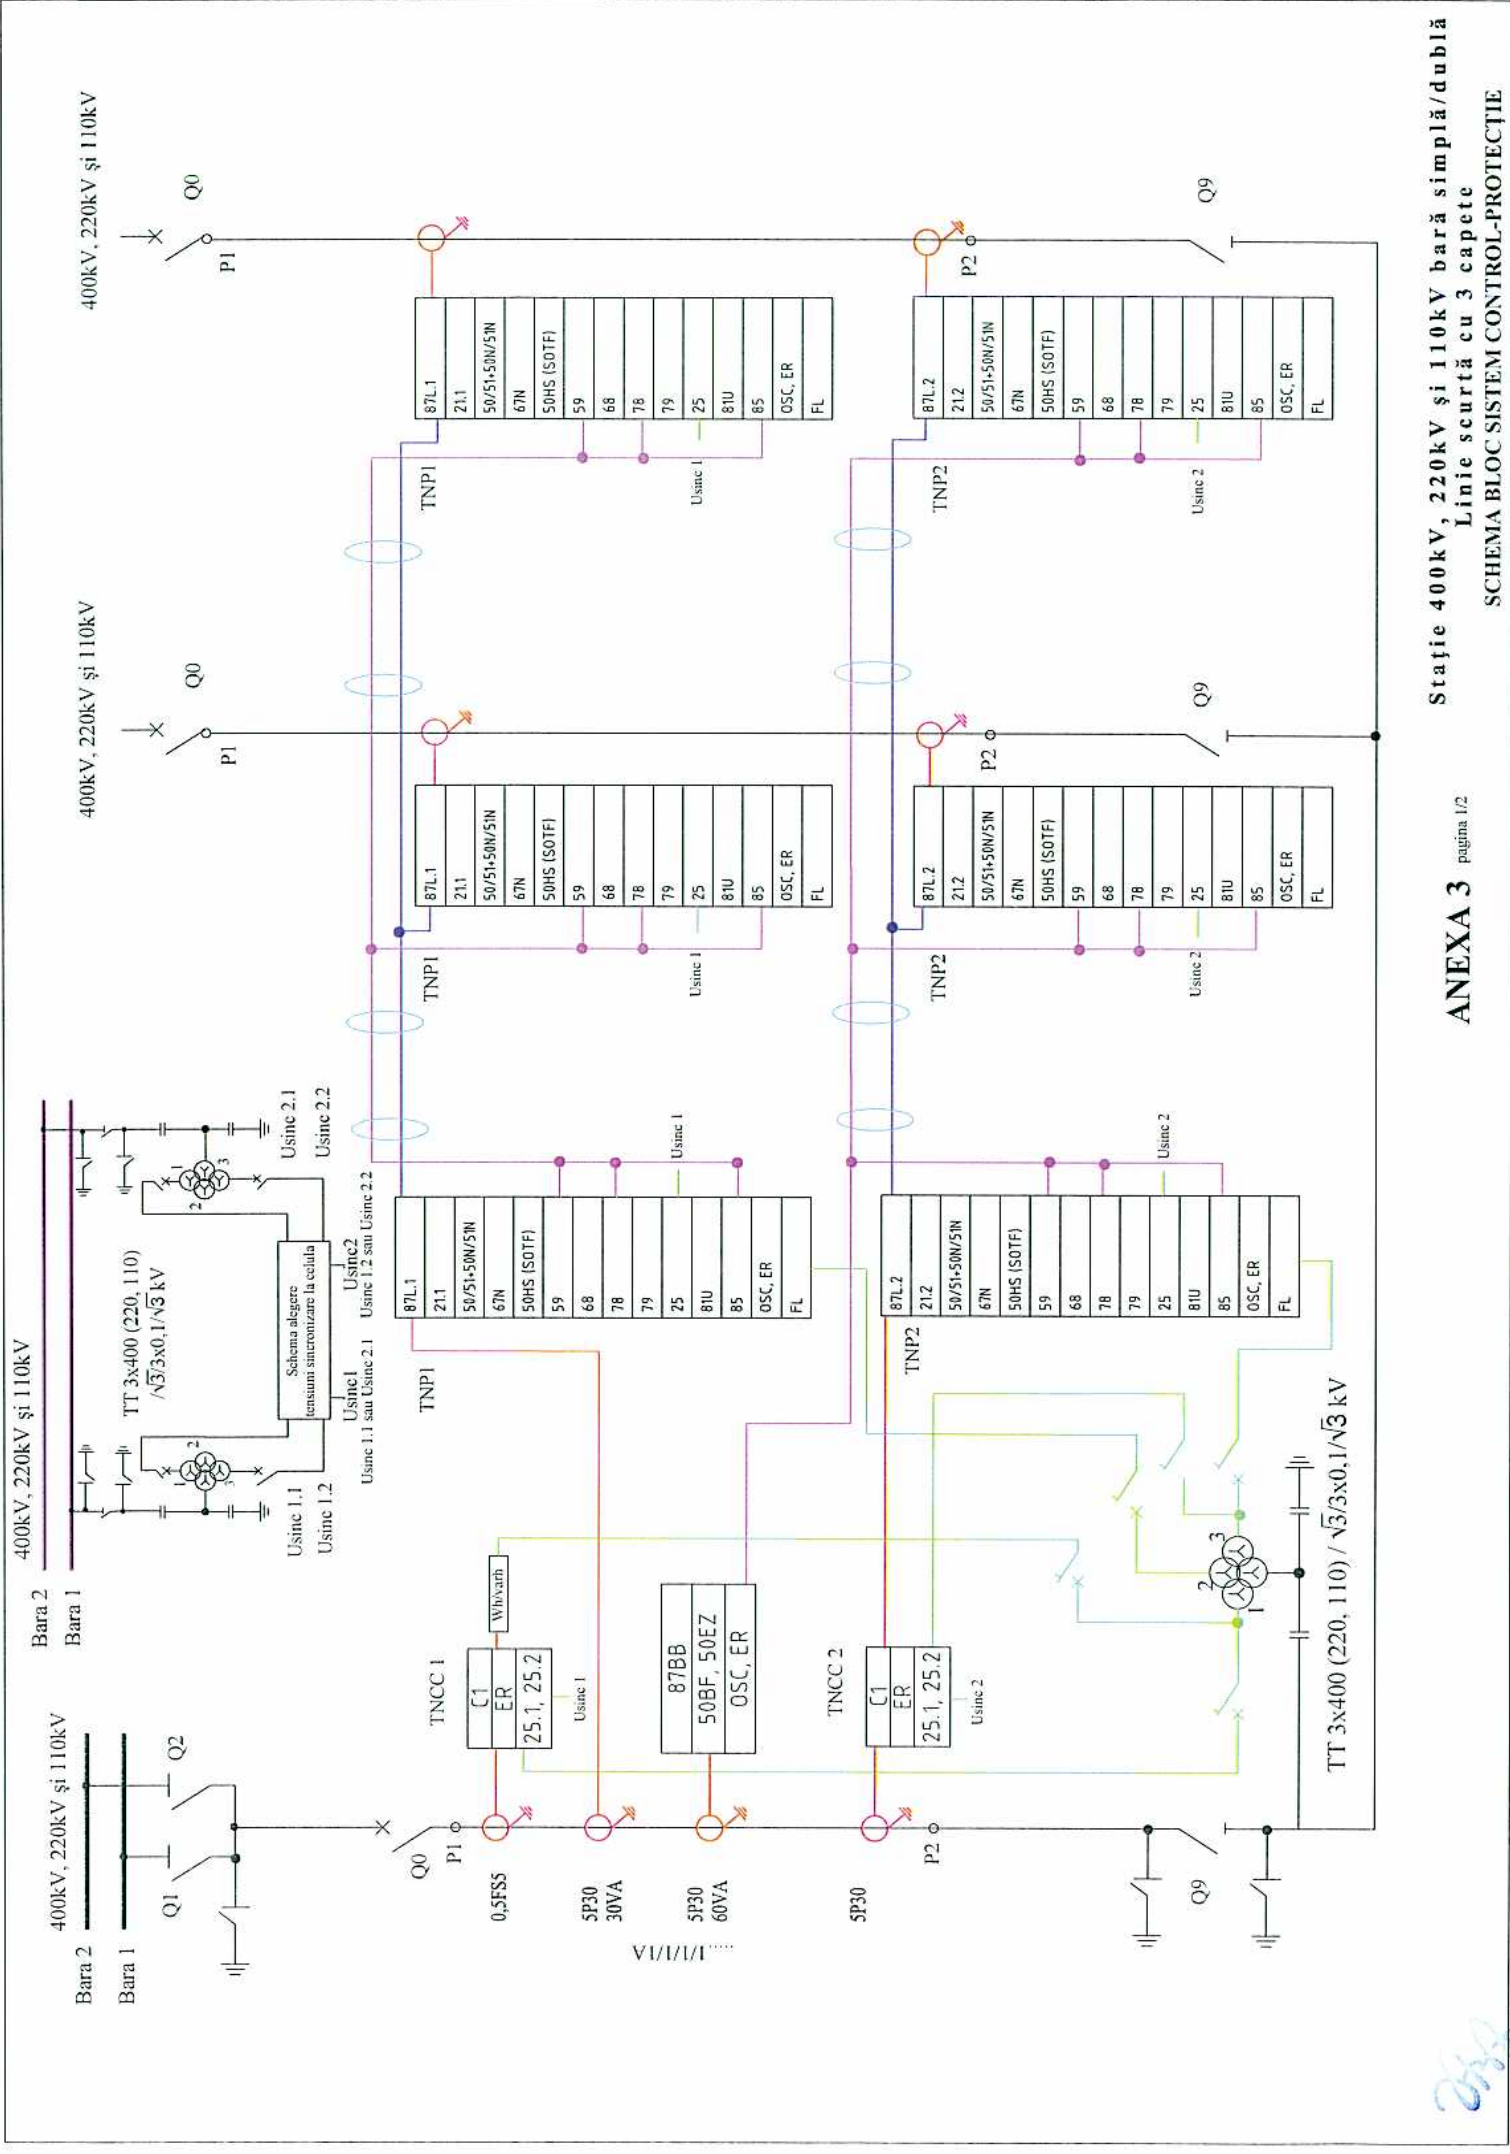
Stație 400kV, 220kV și 110kV bară simplă/dublă
Linie scurtă cu 3 capete
SCHEMA BLOC SISTEM CONTROL-PROTECȚIE

ANEXA 3 pagina 1/2

400kV, 220kV și 110kV
Q0
P1
Q9
P2

87L.1
21.1
50/51+50N/51N
67N
50HS (SOTF)
59
68
78
79
25
81U
85
OSC, ER
FL
TNP1
Usinc 1

87L.2
21.2
50/51+50N/51N
67N
50HS (SOTF)
59
68
78
79
25
81U
85
OSC, ER
FL
TNP2
Usinc 2

400kV, 220kV și 110kV
Q0
P1
Q9
P2

87L.1
21.1
50/51+50N/51N
67N
50HS (SOTF)
59
68
78
79
25
81U
85
OSC, ER
FL
TNP1
Usinc 1

87L.2
21.2
50/51+50N/51N
67N
50HS (SOTF)
59
68
78
79
25
81U
85
OSC, ER
FL
TNP2
Usinc 2

400kV, 220kV și 110kV
Bara 2
Bara 1
TT 3x400 (220, 110)
$\sqrt{3}$/3x0,1/$\sqrt{3}$ kV
Usinc 1.1
Usinc 1.2
Usinc 2.1
Usinc 2.2
Schema alegere tensiuni sincronizare la celula
Usinc1
Usinc 1.1 sau Usinc 2.1
Usinc2
Usinc 1.2 sau Usinc 2.2

87L.1
21.1
50/51+50N/51N
67N
50HS (SOTF)
59
68
78
79
25
81U
85
OSC, ER
FL
TNP1
Usinc 1

87L.2
21.2
50/51+50N/51N
67N
50HS (SOTF)
59
68
78
79
25
81U
85
OSC, ER
FL
TNP2
Usinc 2

400kV, 220kV și 110kV
Bara 2
Bara 1
Q1
Q2
Q0
P1
0,5FS5
5P30
30VA
5P30
60VA
5P30
1/1/1/1A
P2
Q9
Q9

TNCC 1
C1
ER
25.1, 25.2
Wh/varh
Usinc 1

87BB
50BF, 50EZ
OSC, ER

TNCC 2
C1
ER
25.1, 25.2
Usinc 2

TT 3x400 (220, 110) / $\sqrt{3}$/3x0,1/$\sqrt{3}$ kV
1
2
3